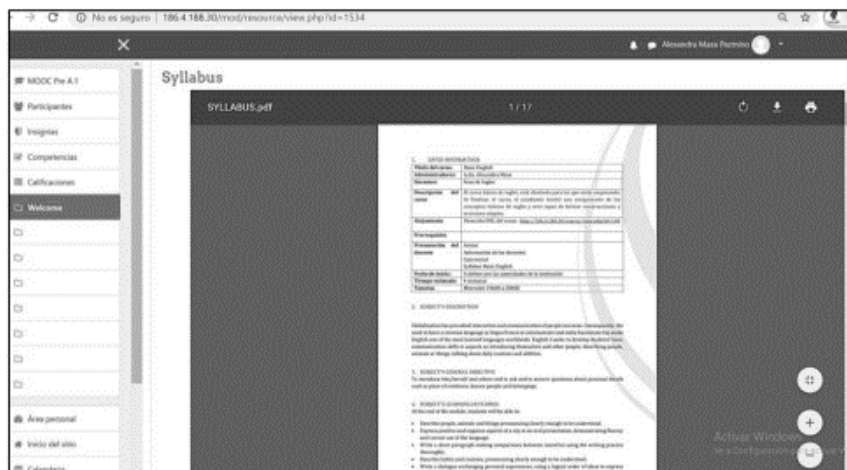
No es seguro | 186.4.188.30/mod/resource/view.php?id=1534

Alexandra Maza Pazmino

MOOC Pre A.1
Participantes
Insignias
Competencias
Calificaciones
Welcome

Área personal
Inicio del sitio
Calendario

Syllabus

SYLLABUS.pdf
1 / 17

1. DATOS INFORMATIVOS

| Título del curso: | Basic English |
|---|---|
| Administradora: | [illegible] |
| Docentes: | Área de Inglés |
| Descripción del curso: | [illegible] |
| Alojamiento: | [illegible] |
| Prerrequisitos: | |
| Presentación del docente: | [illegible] |
| Fecha de inicio: | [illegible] |
| Tiempo estimado: | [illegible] |
| Tutorías: | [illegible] |

2. SUBJECT'S DESCRIPTION

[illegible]

3. SUBJECT'S GENERAL OBJECTIVE

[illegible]

4. SUBJECT'S LEARNING OUTCOMES

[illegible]

Activar Windows